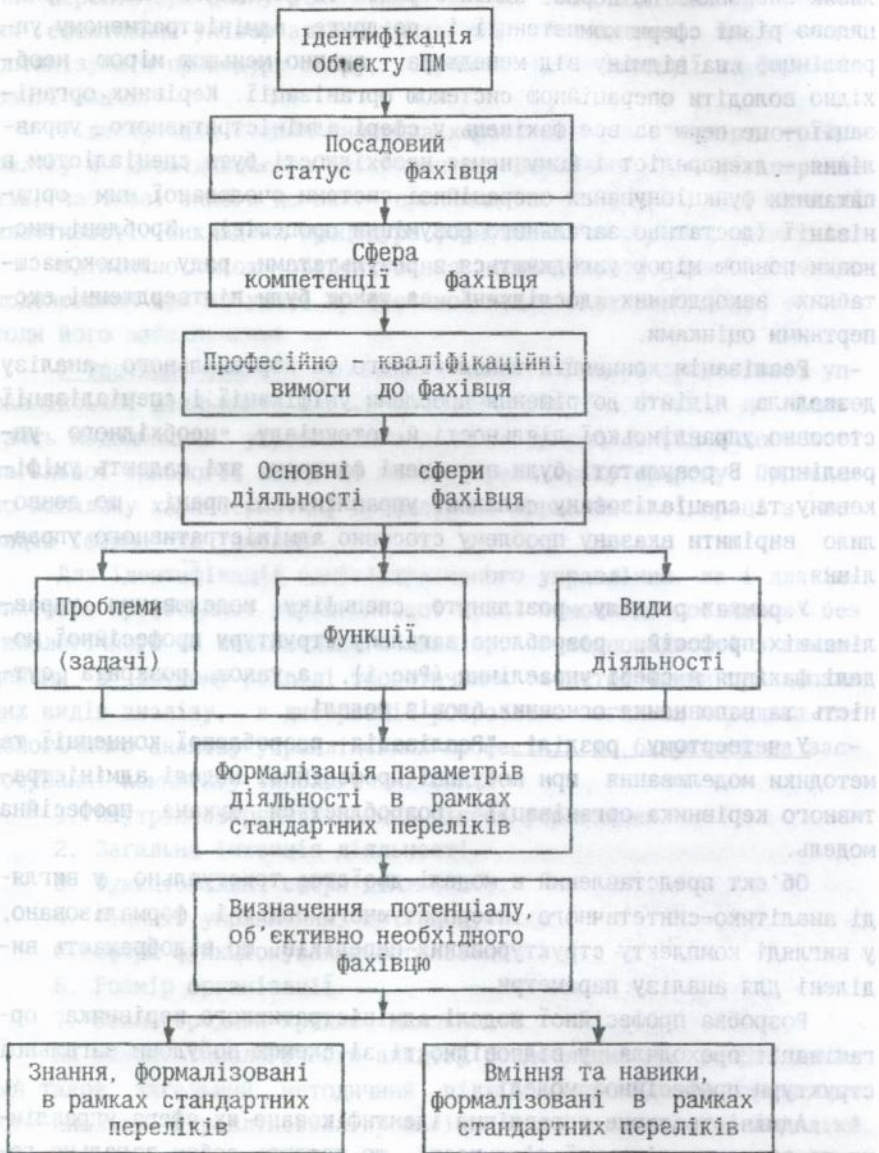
Ідентифікація обьекту ПМ

Посадовий статус фахівця

Сфера компетенції фахівця

Професійно - кваліфікаційні вимоги до фахівця

Основні сфери діяльності фахівця

Проблеми (задачі)

Функції

Види діяльності

Формалізація параметрів діяльності в рамках стандартних переліків

Визначення потенціалу, об'єктивно необхідного фахівцю

Знання, формалізовані в рамках стандартних переліків

Вміння та навики, формалізовані в рамках стандартних переліків